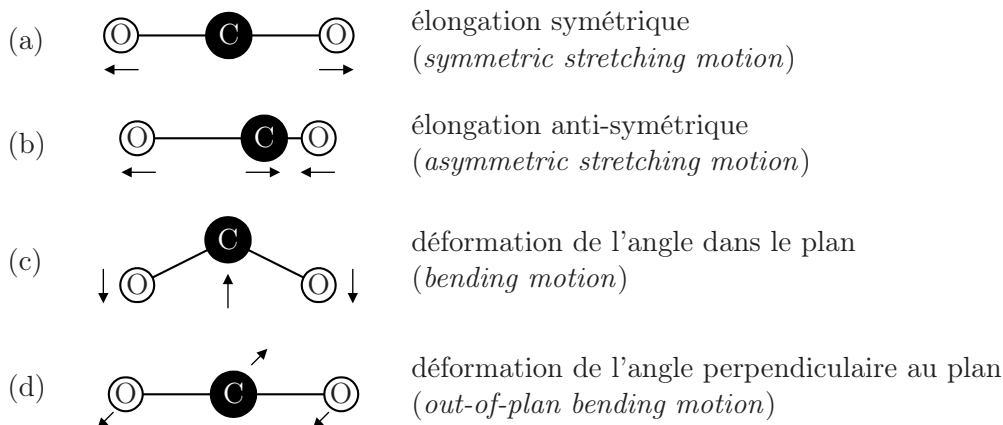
(a) O C O élongation symétrique (*symmetric stretching motion*)

(b) O C O élongation anti-symétrique (*asymmetric stretching motion*)

(c) C O O déformation de l'angle dans le plan (*bending motion*)

(d) O C O déformation de l'angle perpendiculaire au plan (*out-of-plan bending motion*)